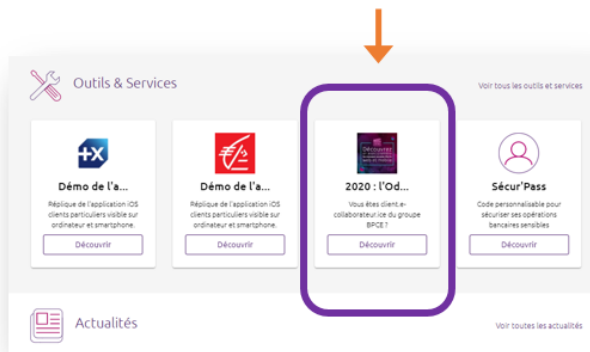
Outils & Services

Voir tous les outils et services

Démo de l'a...

Réplique de l'application iOS clients particuliers visible sur ordinateur et smartphone.

Découvrir

Démo de l'a...

Réplique de l'application iOS clients particuliers visible sur ordinateur et smartphone.

Découvrir

2020 : l'Od...

Vous êtes client.e-collaborateur.ice du groupe BPCE ?

Découvrir

Sécur'Pass

Code personnalisable pour sécuriser ses opérations bancaires sensibles

Découvrir

Actualités

Voir toutes les actualités